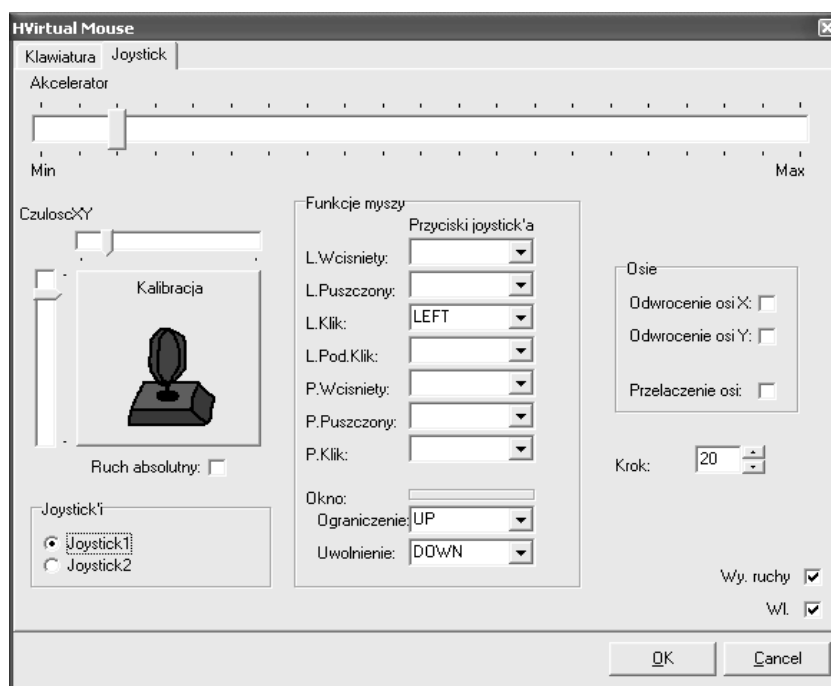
HVirtual Mouse

Klawiatura Joystick

Akcelerator

Min

Max

CzuloscXY

Kalibracja

Ruch absolutny:

Joystick'i

Joystick1

Joystick2

Funkcje myszy

Przyciski joystick'a

L.Wcisniety:

L.Puszczony:

L.Klik: LEFT

L.Pod.Klik:

P.Wcisniety:

P.Puszczony:

P.Klik:

Okno:

Ograniczenie: UP

Uwolnienie: DOWN

Osie

Odwrocenie osi X:

Odwrocenie osi Y:

Przelaczenie osi:

Krok: 20

Wy. ruchy

Wl.

OK

Cancel